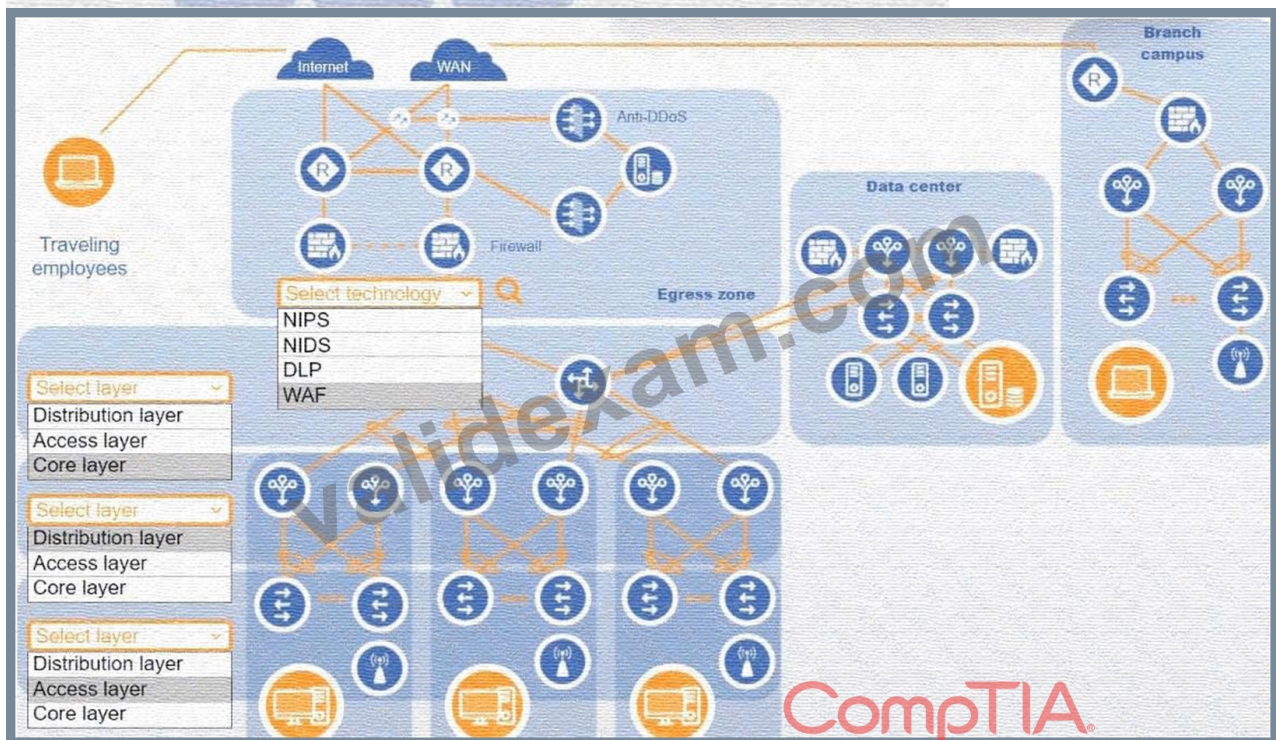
Internet

WAN

Branch campus

Anti-DDoS

Traveling employees

Firewall

Data center

Select technology

NIPS
NIDS
DLP
WAF

Egress zone

Select layer
Distribution layer
Access layer
Core layer

Select layer
Distribution layer
Access layer
Core layer

Select layer
Distribution layer
Access layer
Core layer

validexam.com

CompTIA